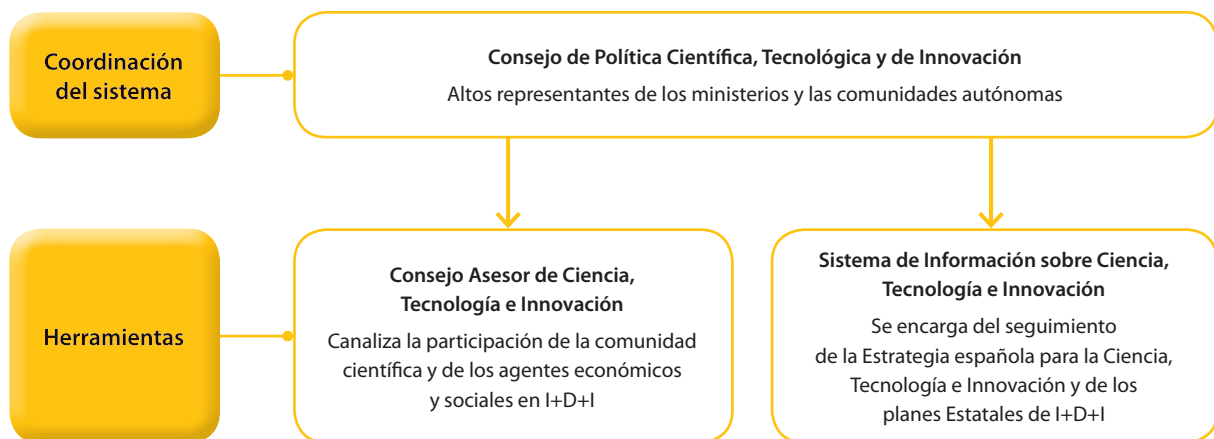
Coordinación del sistema

Consejo de Política Científica, Tecnológica y de Innovación

Altos representantes de los ministerios y las comunidades autónomas

Herramientas

Consejo Asesor de Ciencia, Tecnología e Innovación

Canaliza la participación de la comunidad científica y de los agentes económicos y sociales en I+D+I

Sistema de Información sobre Ciencia, Tecnología e Innovación

Se encarga del seguimiento de la Estrategia española para la Ciencia, Tecnología e Innovación y de los planes Estatales de I+D+I